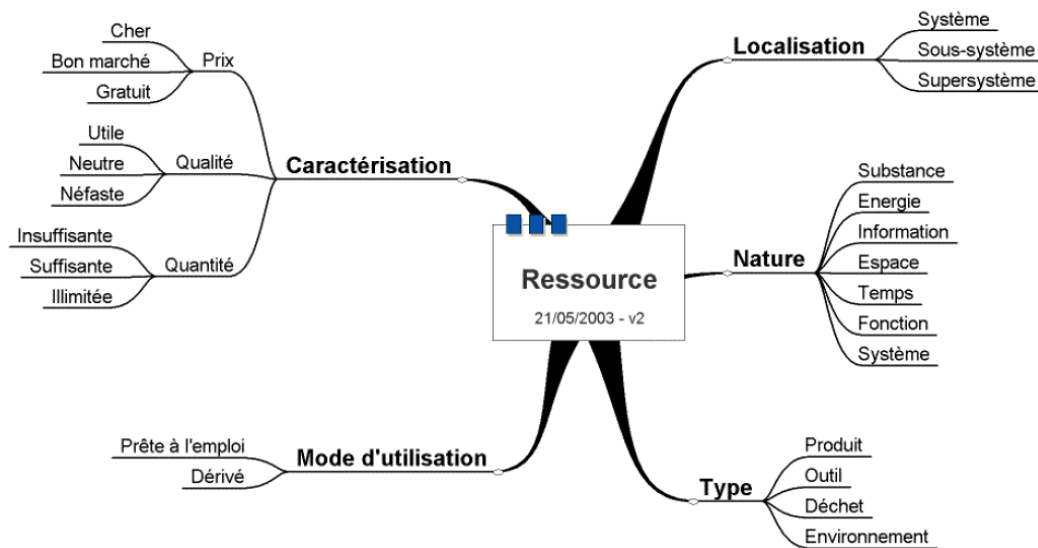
Ressource
21/05/2003 - v2

Caractérisation
Prix
Cher
Bon marché
Gratuit
Qualité
Utile
Neutre
Néfaste
Quantité
Insuffisante
Suffisante
Illimitée

Mode d'utilisation
Prête à l'emploi
Dérivé

Localisation
Système
Sous-système
Supersystème

Nature
Substance
Energie
Information
Espace
Temps
Fonction
Système

Type
Produit
Outil
Déchet
Environnement